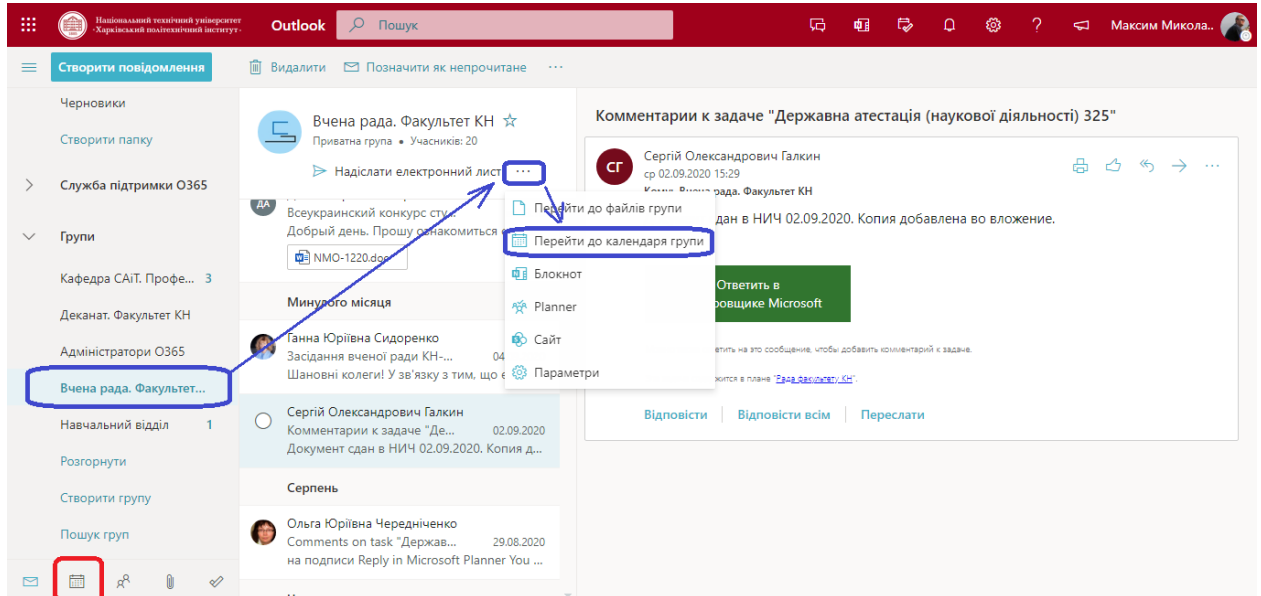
Національний технічний університет «Харківський політехнічний інститут»

Outlook

Пошук

Максим Микола..

Створити повідомлення

Видалити

Позначити як непрочитане

...

Черновики

Створити папку

Служба підтримки O365

Групи

Кафедра САіТ. Профе... 3

Деканат. Факультет КН

Адміністратори O365

Вчена рада. Факультет...

Навчальний відділ 1

Розгорнути

Створити групу

Пошук груп

Вчена рада. Факультет КН

Приватна група • Учасників: 20

Надіслати електронний лист

...

ДА

Всеукраинский конкурс сту...

Добрый день. Прошу ознакомиться

NMO-1220.doc

Минулого місяця

Ганна Юріївна Сидоренко

Засідання вченої ради КН-... 04

Шановні колеги! У зв'язку з тим, що е

Сергій Олександрович Галкин

Комментарии к задаче "Де... 02.09.2020

Документ сдан в НИЧ 02.09.2020. Копия д...

Серпень

Ольга Юріївна Чередніченко

Comments on task "Держав... 29.08.2020

на подписи Reply in Microsoft Planner You ...

Перейти до файлів групи

Перейти до календаря групи

Блокнот

Planner

Сайт

Параметри

Комментарии к задаче "Державна атестація (наукової діяльності) 325"

СГ

Сергій Олександрович Галкин

ср 02.09.2020 15:29

Кому: Вчена рада. Факультет КН

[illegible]дан в НИЧ 02.09.2020. Копия добавлена во вложение.

Ответить в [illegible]ровщике Microsoft

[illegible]тить на это сообщение, чтобы добавить комментарий к задаче.

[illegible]жится в плане "Рада факультету КН".

Відповісти

Відповісти всім

Переслати